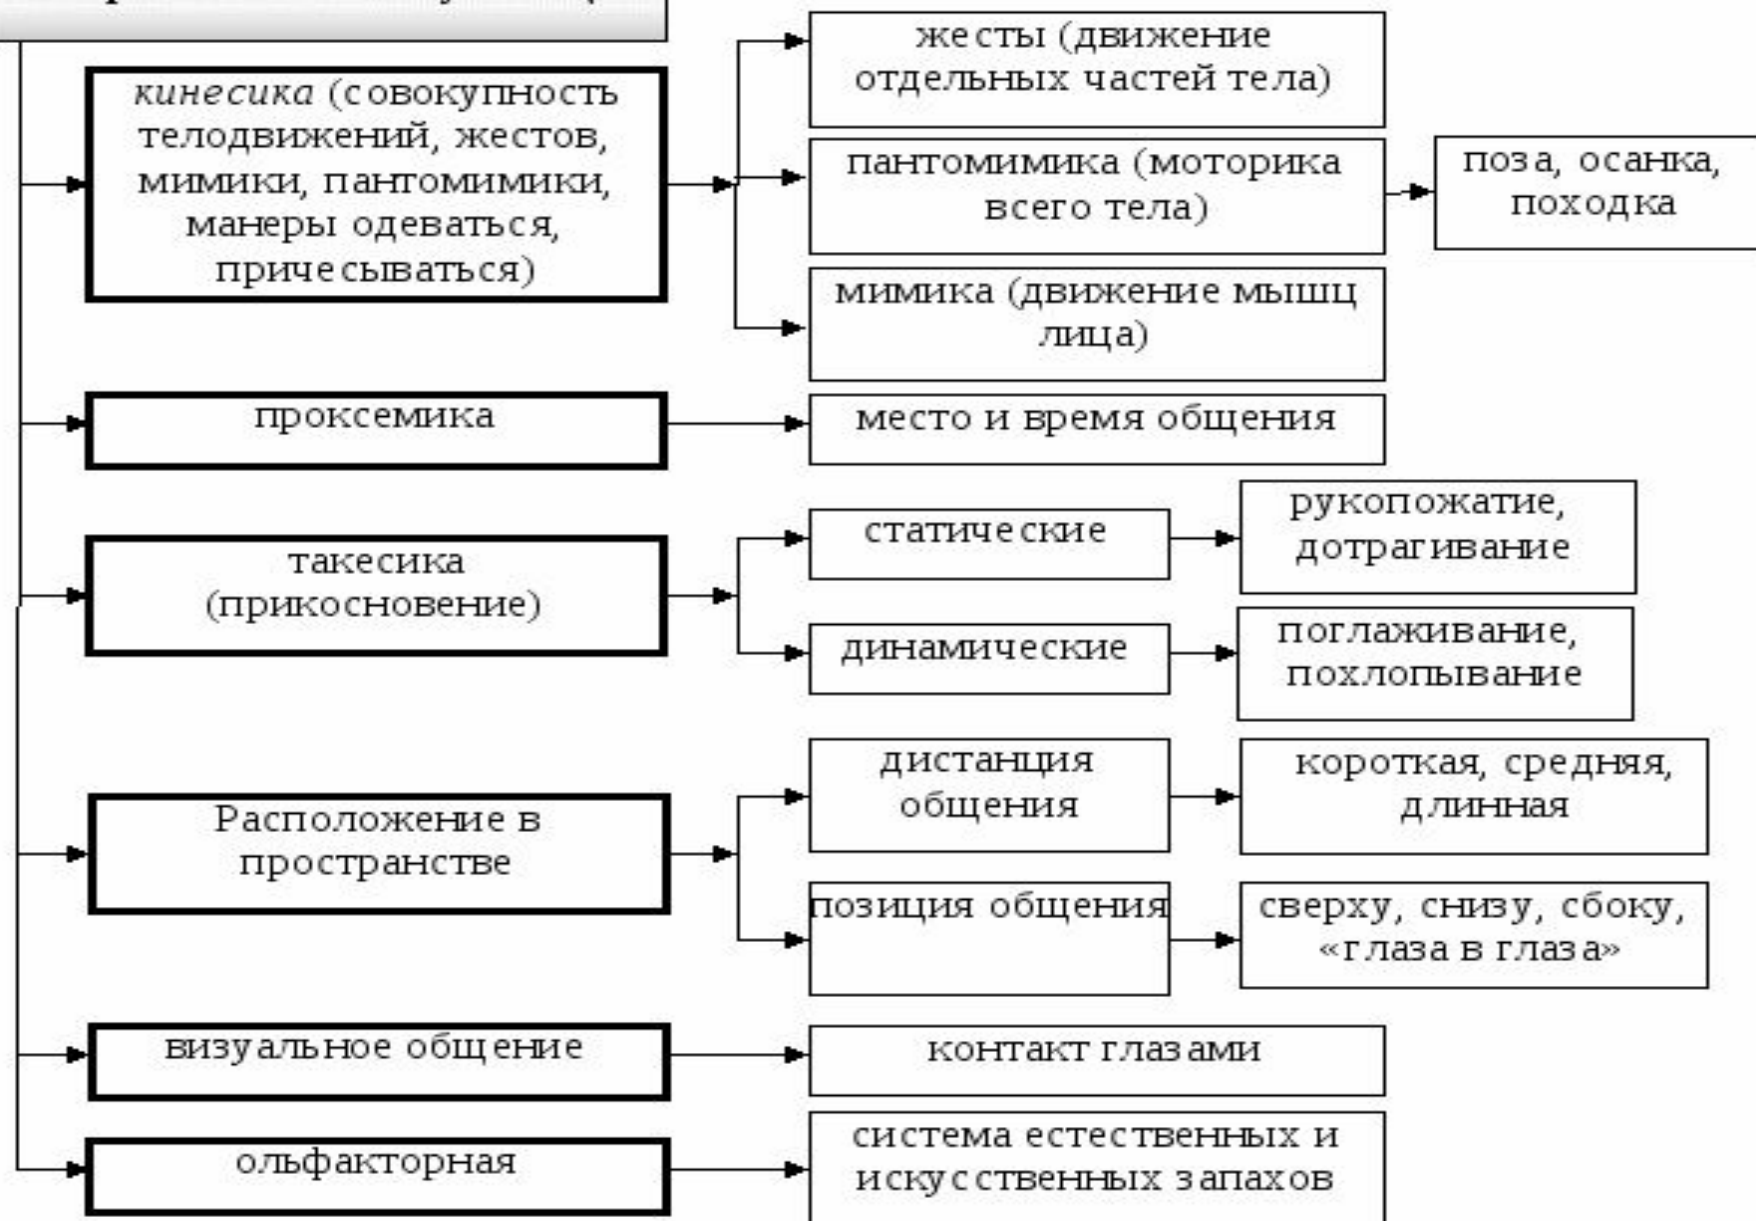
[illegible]

*кинесика* (совокупность телодвижений, жестов, мимики, пантомимики, манеры одеваться, причесываться)

жесты (движение отдельных частей тела)

пантомимика (моторика всего тела)

поза, осанка, походка

мимика (движение мышц лица)

проксемика

место и время общения

такесика (прикосновение)

статические

рукопожатие, дотрагивание

динамические

поглаживание, похлопывание

Расположение в пространстве

дистанция общения

короткая, средняя, длинная

позиция общения

сверху, снизу, сбоку, «глаза в глаза»

визуальное общение

контакт глазами

ольфакторная

система естественных и искусственных запахов